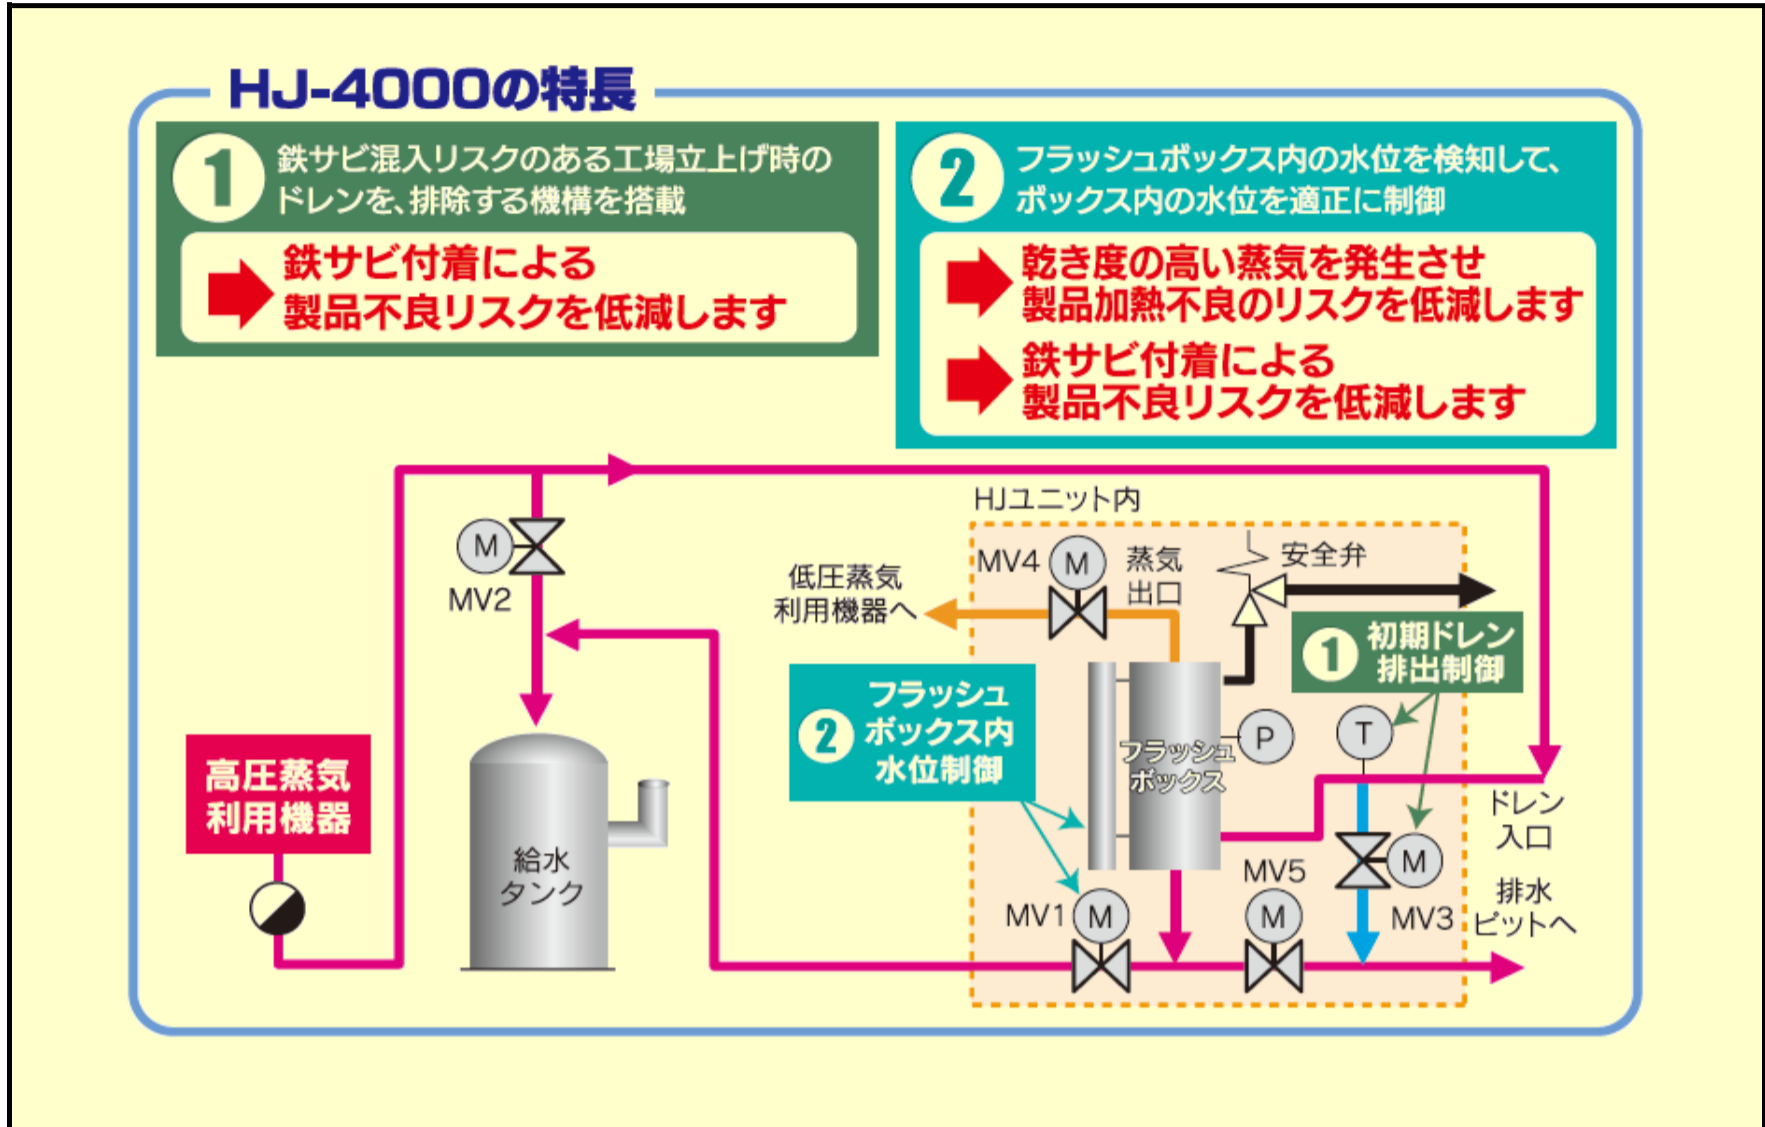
HJ-4000の特長

1 鉄サビ混入リスクのある工場立上げ時のドレンを、排除する機構を搭載

鉄サビ付着による製品不良リスクを低減します

2 フラッシュボックス内の水位を検知して、ボックス内の水位を適正に制御

乾き度の高い蒸気を発生させ製品加熱不良のリスクを低減します

鉄サビ付着による製品不良リスクを低減します

HJユニット内

M

MV2

MV4 M

蒸気出口

安全弁

低圧蒸気利用機器へ

1 初期ドレン排出制御

2 フラッシュボックス内水位制御

フラッシュボックス

P

T

高圧蒸気利用機器

給水タンク

ドレン入口

MV5

M

M

排水ピットへ

MV1 M

MV3